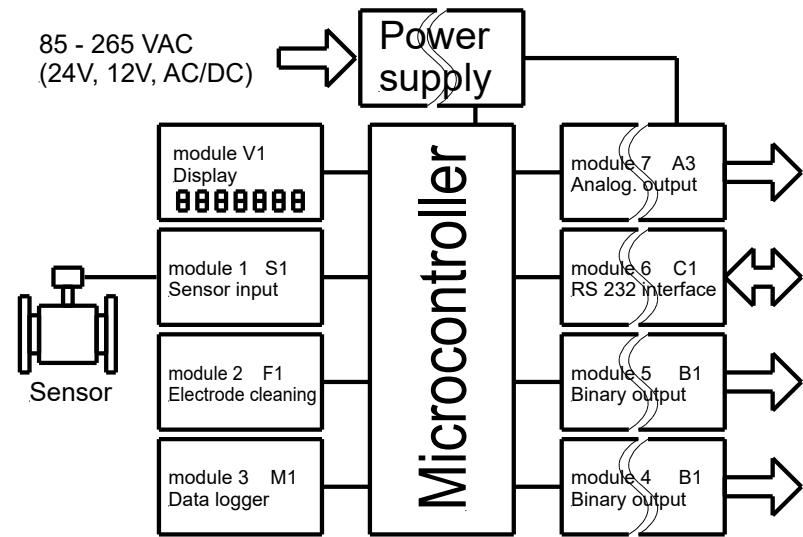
85 - 265 VAC
(24V, 12V, AC/DC)

Power supply

module V1
Display
8888888

module 1 S1
Sensor input

Sensor

module 2 F1
Electrode cleaning

module 3 M1
Data logger

Microcontroller

module 7 A3
Analog. output

module 6 C1
RS 232 interface

module 5 B1
Binary output

module 4 B1
Binary output